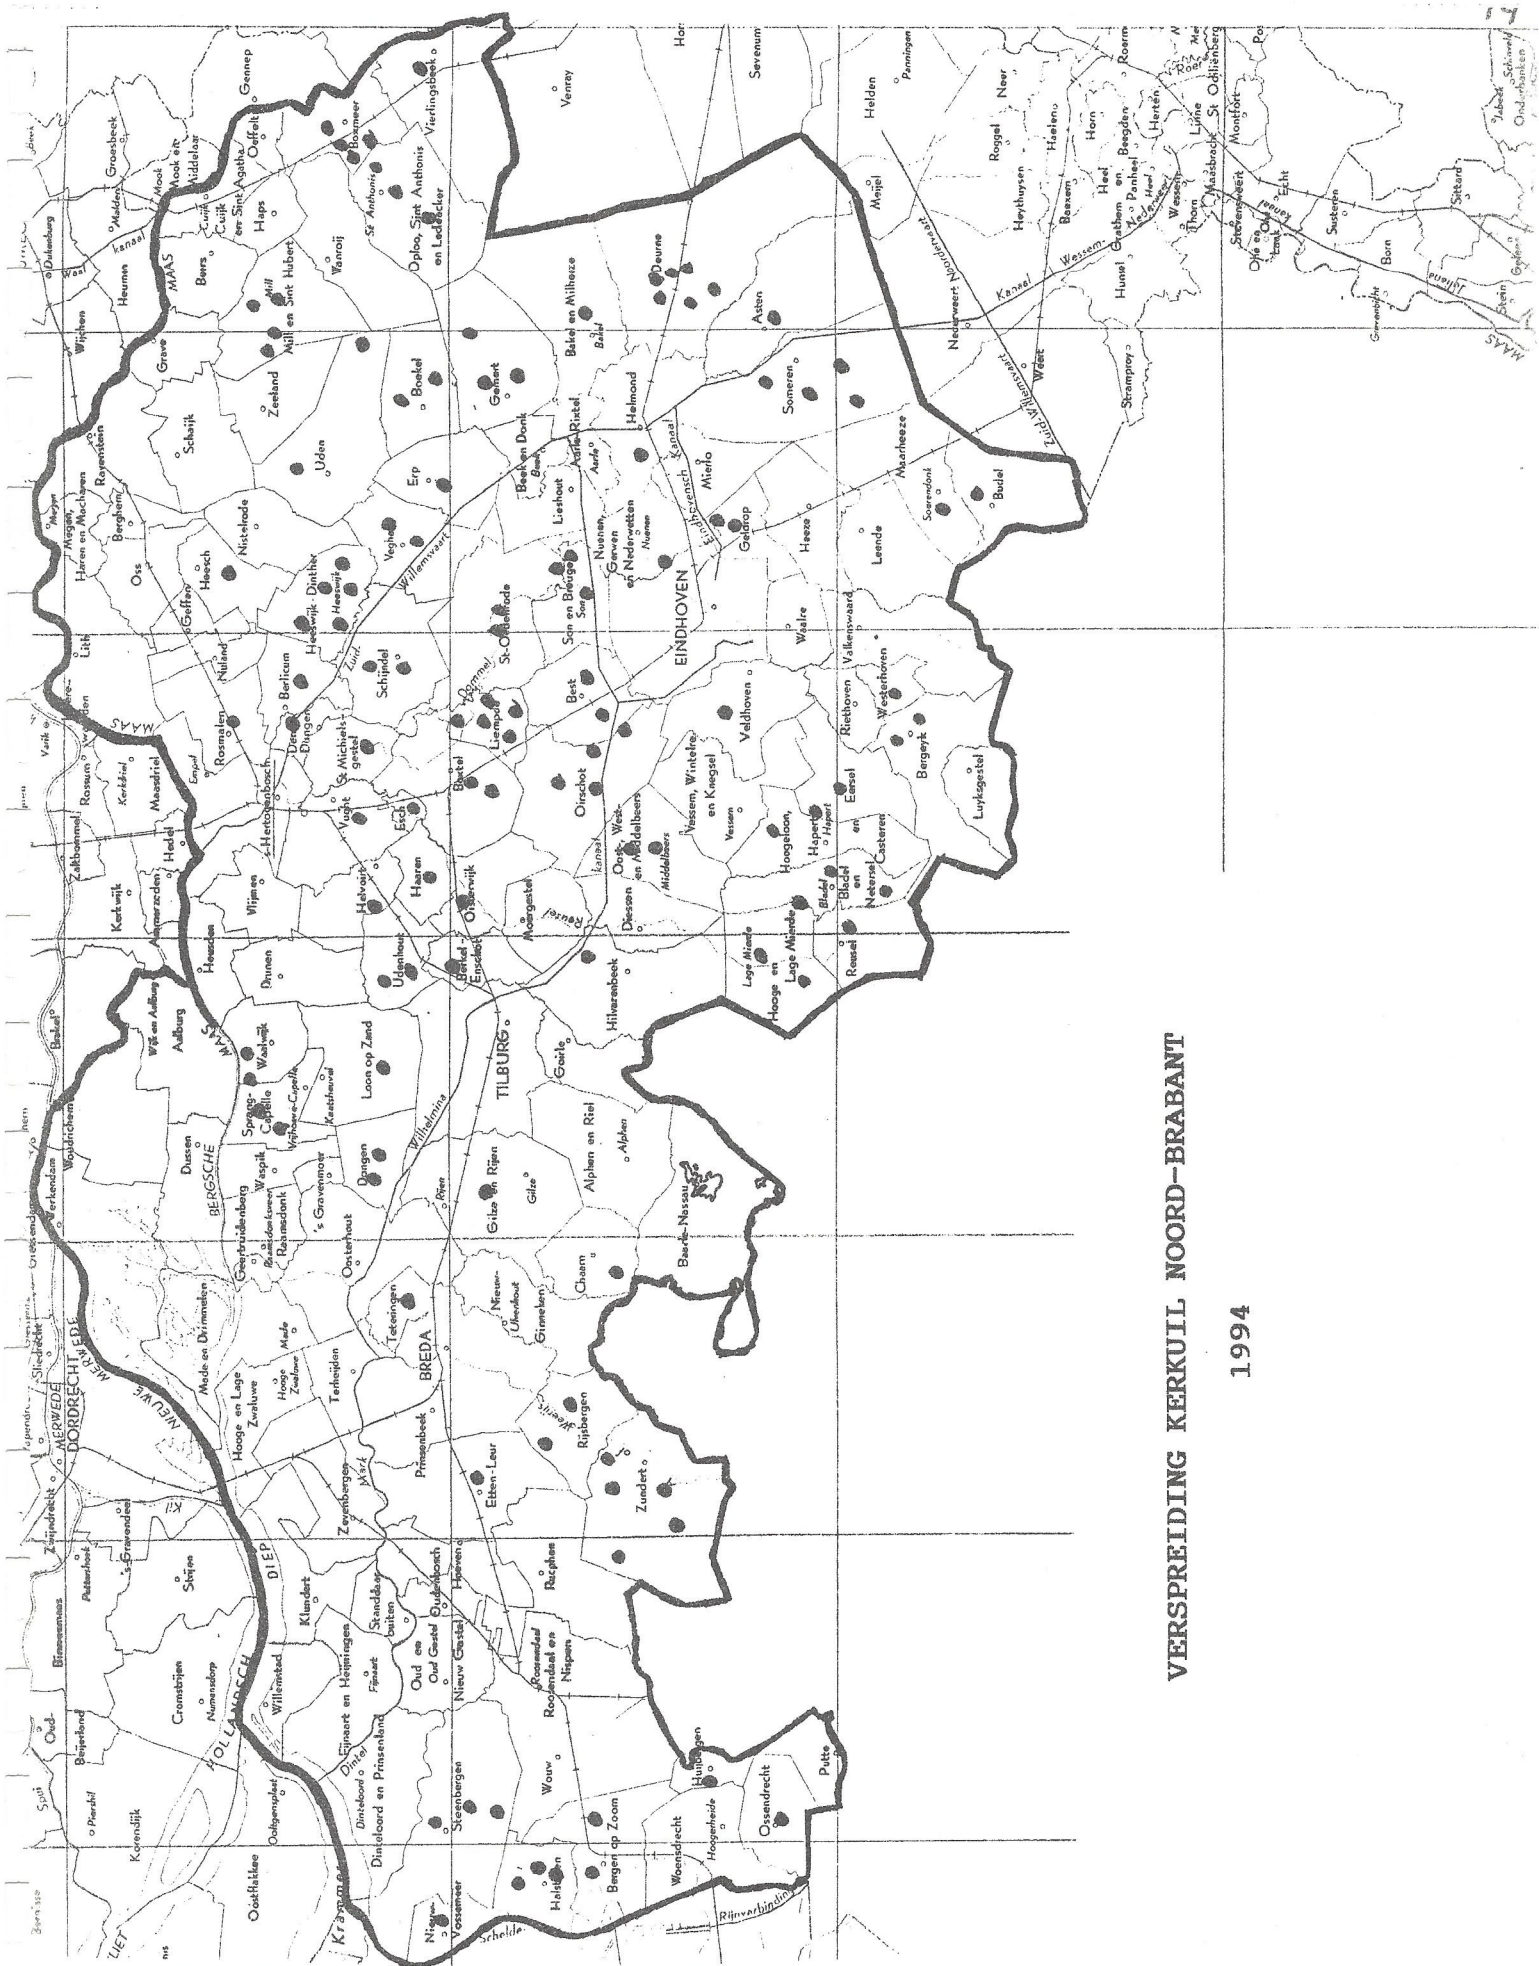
VERSPREIDING KERKUIL NOORD-BRABANT

1994

Gennep
Oeffelt
Vierlingsbeek
Boxmeer
Mook en Middelaar
Groesbeek
Cuijk en Sint Agatha
Haps
Sint Anthonis
Oploo, Sint Anthonis en Ledeacker
Wanroij
Mill en Sint Hubert
Beers
Heumen
Wijchen
Grave
Zeeland
Boekel
Gemert
Bakel en Milheeze
Deurne
Venray
Sevenum
Helden
Meijel
Asten
Someren
Helmond
Aarle-Rixtel
Beek en Donk
Erp
Uden
Schaijk
Ravenstein
Megen, Haren en Macharen
Oss
Nistelrode
Veghel
Lieshout
Nuenen, Gerwen en Nederwetten
Mierlo
Geldrop
Heeze
Maarheeze
Budel
Leende
Soerendonk
Heesch
Geffen
Heeswijk-Dinther
Schijndel
Sint-Oedenrode
Son en Breugel
EINDHOVEN
Lith
Nuland
Berlicum
Den Dungen
Rosmalen
Maasdriel
Rossum
Kerkdriel
Vught
St Michielsgestel
Boxtel
Best
Liempde
Oirschot
Veldhoven
Waalre
Valkenswaard
Westerhoven
Riethoven
Bergeyk
Eersel
Luyksgestel
Vessem, Wintelre en Knegsel
Hoogeloon
Hapert
Bladel en Netersel
Casteren
Oost-, West- en Middelbeers
Diessen
Moergestel
Oisterwijk
Haaren
Esch
Helvoirt
's-Hertogenbosch
Hedel
Zaltbommel
Vlijmen
Ammerzoden
Kerkwijk
Heusden
Drunen
Udenhout
Berkel-Enschot
Hilvarenbeek
Hooge en Lage Mierde
Reusel
TILBURG
Goirle
Loon op Zand
Waalwijk
Aalburg
Wijk en Aalburg
Sprang-Capelle
Kaatsheuvel
Dongen
Woudrichem
Werkendam
Dussen
BERGSCHE MAAS
Waspik
Raamsdonk
Geertruidenberg
's Gravenmoer
Oosterhout
Gilze en Rijen
Alphen en Riel
Baarle-Nassau
Chaam
Nieuw-Ginneken
Teteringen
BREDA
Made en Drimmelen
Hooge en Lage Zwaluwe
Terheijden
Prinsenbeek
Etten-Leur
Rijsbergen
Zundert
Zevenbergen
Klundert
Standdaarbuiten
Oudenbosch
Hoeven
Rucphen
Oud en Oud Gastel
Nieuw Gastel
Roosendaal en Nispen
Fijnaart en Heijningen
Willemstad
Dinteloord en Prinsenland
Steenbergen
Wouw
Bergen op Zoom
Huijbergen
Ossendrecht
Putte
Woensdrecht
Halsteren
Nieuw-Vossemeer
DORDRECHT
MERWEDE
NIEUWE MERWEDE
HOLLANDSCH DIEP
Strijen
Cromstrijen
Numansdorp
's Gravendeel
Korendijk
Oostflakkee
Ooltgensplaat
Beijerland
Krammer
Schelde
Rijnverbinding
Willemsvaart
Wilhelmina
Zuid-Willemsvaart
Eindhovensch Kanaal
Kanaal Wessem-Nederweert
Nederweert
Weert
Stramproy
Heythuysen
Roggel
Neer
Haelen
Horn
Roermond
Hunsel
Grathem
Baexem
Heel en Panheel
Beegden
Wessem
Thorn
Maasbracht
Linne
St Odiliënberg
Montfort
Echt
Susteren
Born
Sittard
Stevensweert
Ohé en Laak
MAAS
Waal
Roer